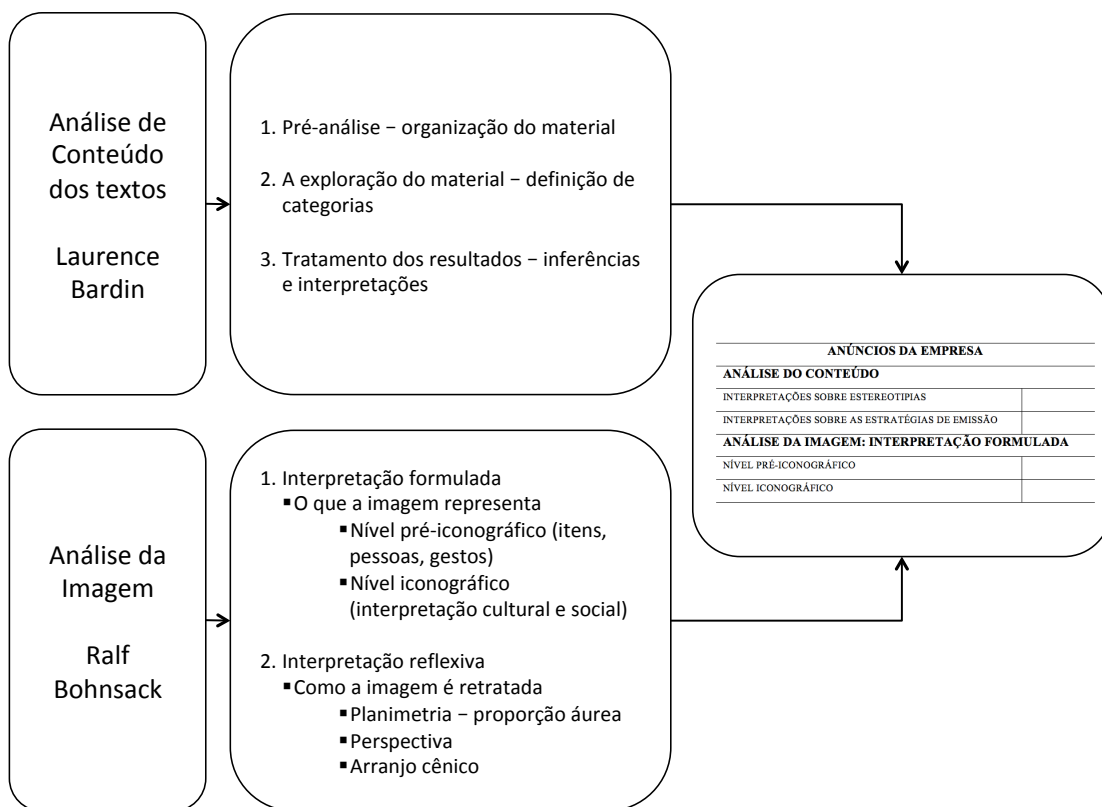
Análise de Conteúdo dos textos

Laurence Bardin

1. Pré-análise − organização do material

2. A exploração do material − definição de categorias

3. Tratamento dos resultados − inferências e interpretações

Análise da Imagem

Ralf Bohnsack

1. Interpretação formulada
▪O que a imagem representa
▪Nível pré-iconográfico (itens, pessoas, gestos)
▪Nível iconográfico (interpretação cultural e social)

2. Interpretação reflexiva
▪Como a imagem é retratada
▪Planimetria − proporção áurea
▪Perspectiva
▪Arranjo cênico

| ANÚNCIOS DA EMPRESA | |
|---|---|
| ANÁLISE DO CONTEÚDO | |
| INTERPRETAÇÕES SOBRE ESTEREOTIPIAS | |
| INTERPRETAÇÕES SOBRE AS ESTRATÉGIAS DE EMISSÃO | |
| ANÁLISE DA IMAGEM: INTERPRETAÇÃO FORMULADA | |
| NÍVEL PRÉ-ICONOGRÁFICO | |
| NÍVEL ICONOGRÁFICO | |